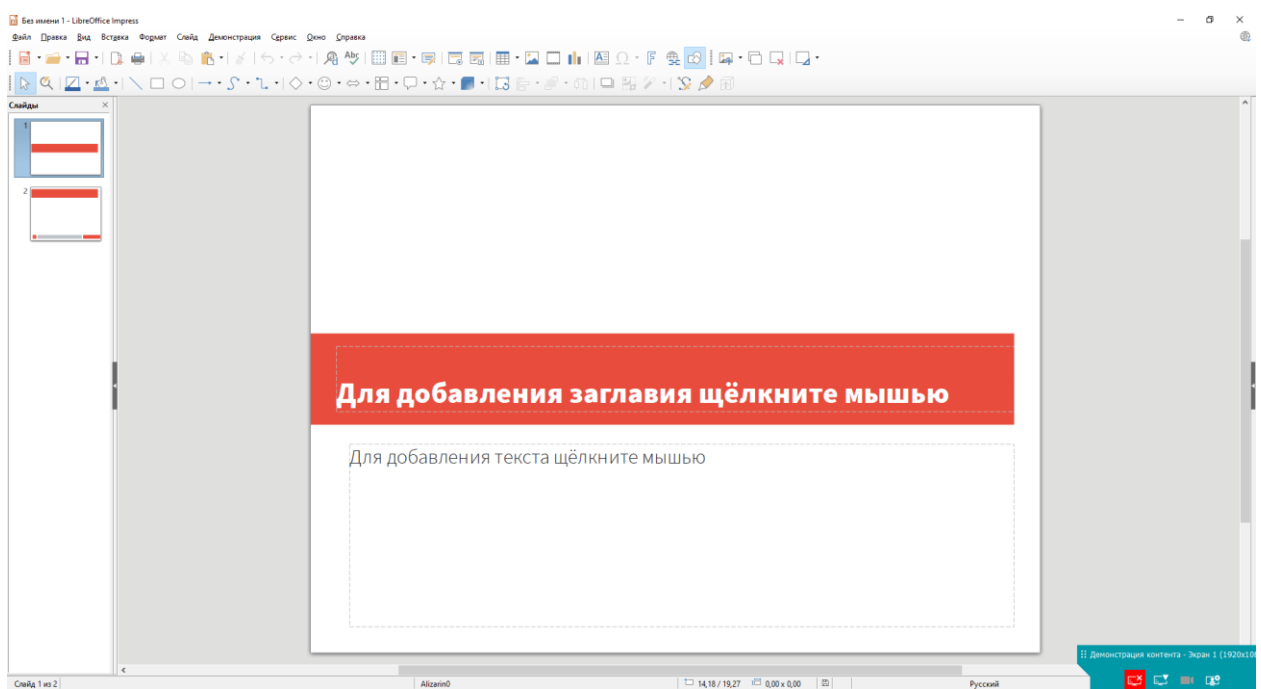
Без имени 1 - LibreOffice Impress

Файл Правка Вид Вставка Формат Слайд Демонстрация Сервис Окно Справка

Слайды

1

2

Для добавления заглавия щёлкните мышью

Для добавления текста щёлкните мышью

Демонстрация контента - Экран 1 (1920x10

Слайд 1 из 2 Alizarin0 14,18 / 19,27 0,00 x 0,00 Русский